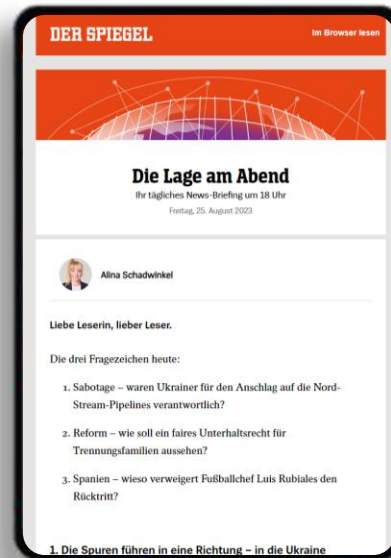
DER SPIEGEL

Im Browser lesen

Die Lage am Abend

Ihr tägliches News-Briefing um 18 Uhr

Freitag, 25. August 2023

Alina Schadwinkel

Liebe Leserin, lieber Leser.

Die drei Fragezeichen heute:

1. Sabotage – waren Ukrainer für den Anschlag auf die Nord-Stream-Pipelines verantwortlich?

2. Reform – wie soll ein faires Unterhaltsrecht für Trennungsfamilien aussehen?

3. Spanien – wieso verweigert Fußballchef Luis Rubiales den Rücktritt?

1. Die Spuren führen in eine Richtung – in die Ukraine